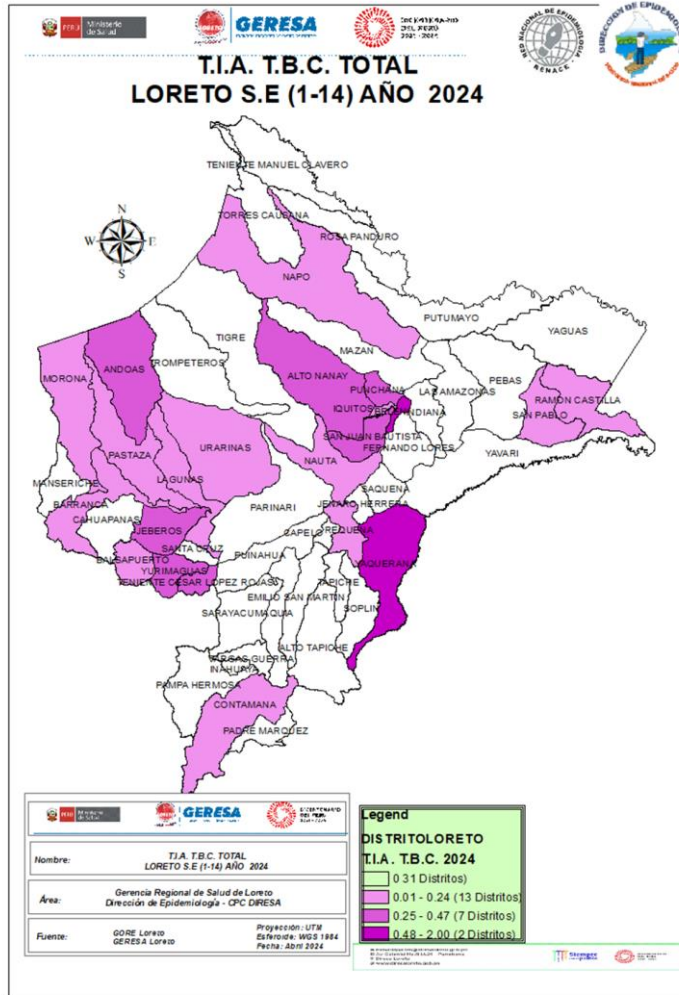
PERÚ Ministerio de Salud GERESA

RED NACIONAL DE EPIDEMIOLOGÍA RENACE

DIRECCIÓN DE EPIDEMIOLOGÍA

T.I.A. T.B.C. TOTAL
LORETO S.E (1-14) AÑO 2024

N
W E
S

TENIENTE MANUEL CLAVERO
TORRES CAUSANA
ROSA PANDURO
NAPO
PUTUMAYO
YAGUAS
TIGRE
TROMPETEROS
ANDOAS
MORONA
ALTO NANAY
MAZAN
PUNCHANA
LAS AMAZONAS
PEBAS
RAMON CASTILLA
SAN PABLO
IQUITOS
BELEN
INDIANA
SAN JUAN BAUTISTA
FERNANDO LORES
YAVARI
PASTAZA
URARINAS
NAUTA
LAGUNAS
MANSERICHE
BARRANCA
CAHUAPANAS
PARINARI
SAQUENA
JENARO HERRERA
JEBEROS
REQUENA
CAPELO
SANTA CRUZ
BALSAPUERTO
YURIMAGUAS
PUINAHUA
YAQUERANA
TENIENTE CESAR LOPEZ ROJAS
EMILIO SAN MARTIN
TAPICHE
SOPLIN
SARAYACU
MAQUIA
ALTO TAPICHE
VARGAS GUERRA
INAHUAYA
PAMPA HERMOSA
CONTAMANA
PADRE MARQUEZ

PERÚ Ministerio de Salud GERESA

| Nombre: | T.I.A. T.B.C. TOTAL LORETO S.E (1-14) AÑO 2024 |
|---|---|
| Área: | Gerencia Regional de Salud de Loreto Dirección de Epidemiología - CPC DIRESA |
| Fuente: | GORE Loreto GERESA Loreto | Proyección: UTM Esferoide: WGS 1984 Fecha: Abril 2024 |

Legend
DISTRITOLORETO
T.I.A. T.B.C. 2024
0 31 Distritos)
0.01 - 0.24 (13 Distritos)
0.25 - 0.47 (7 Distritos)
0.48 - 2.00 (2 Distritos)